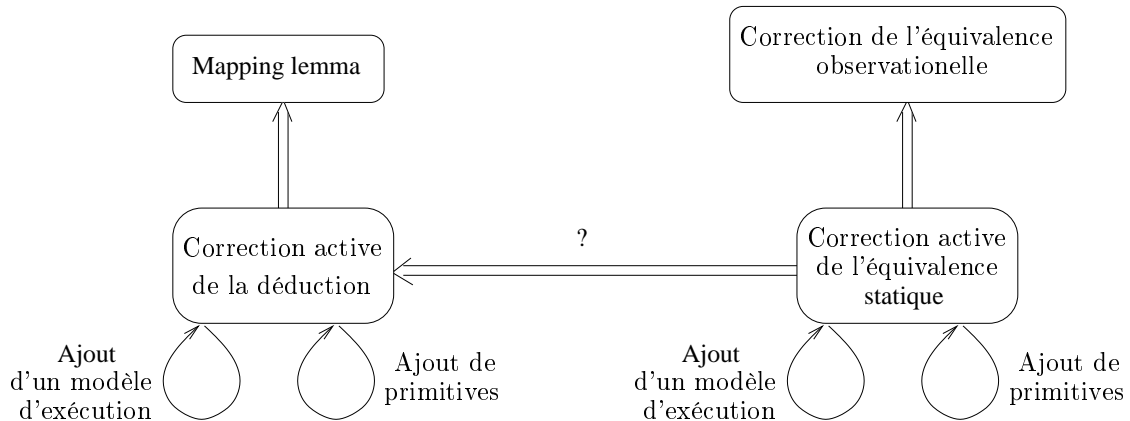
Mapping lemma

Correction de l'équivalence observationelle

Correction active de la déduction

?

Correction active de l'équivalence statique

Ajout d'un modèle d'exécution

Ajout de primitives

Ajout d'un modèle d'exécution

Ajout de primitives